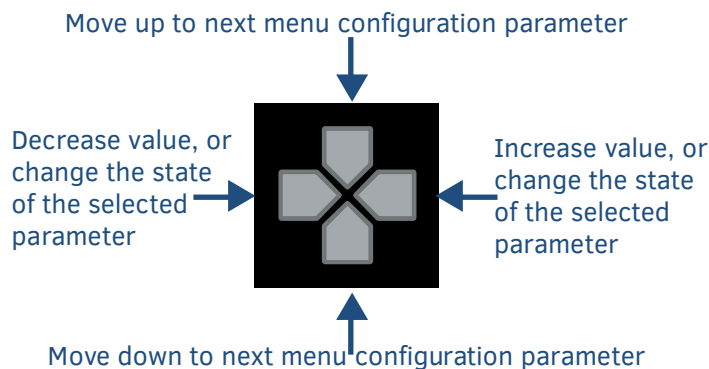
Move up to next menu configuration parameter

Decrease value, or change the state of the selected parameter

Increase value, or change the state of the selected parameter

Move down to next menu configuration parameter